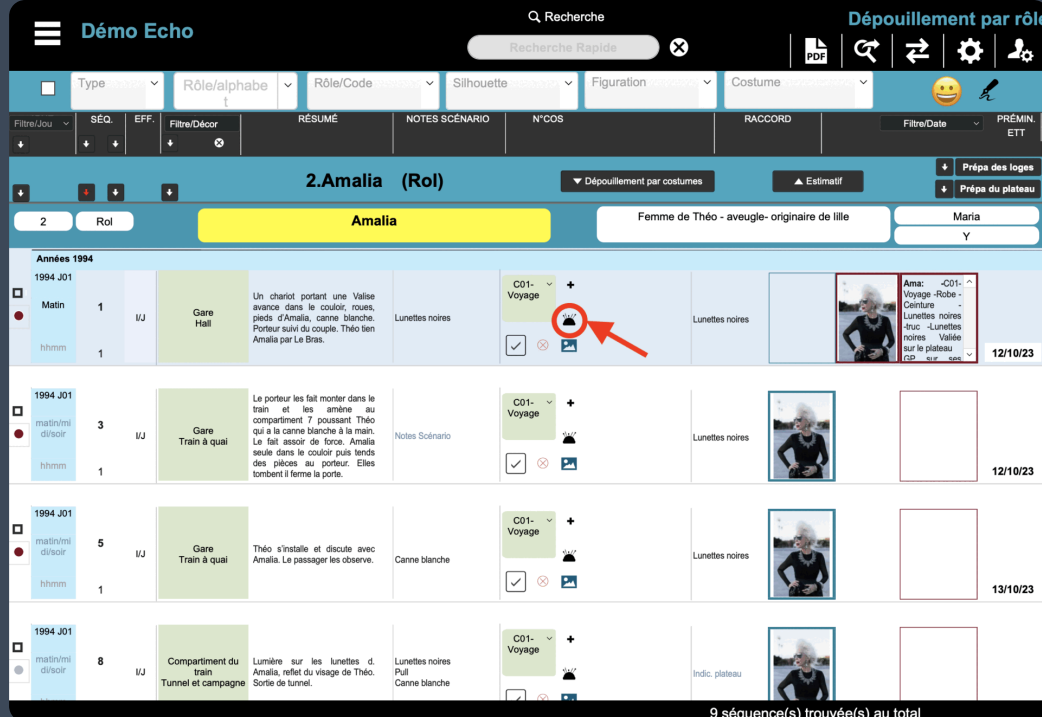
Démo Echo

Recherche

Recherche Rapide

Dépouillement par rôle

Type

Rôle/alphabet

Rôle/Code

Silhouette

Figuration

Costume

| Filtre/Jou | SÉQ. | EFF. | Filtre/Décor | RÉSUMÉ | NOTES SCÉNARIO | N°COS | | RACCORD | | Filtre/Date | PRÉMIN. ETT |
|---|---|---|---|---|---|---|---|---|---|---|---|

2.Amalia (Rol)

Dépouillement par costumes

Estimatif

Prépa des loges

Prépa du plateau

2 Rol

Amalia

Femme de Théo - aveugle- originaire de lille

Maria

Y

Années 1994

| | SÉQ. | EFF. | Décor | Résumé | Notes scénario | N°COS | Raccord | | Notes | Date |
|---|---|---|---|---|---|---|---|---|---|---|
| 1994 J01 Matin hhmm | 1 1 | I/J | Gare Hall | Un chariot portant une Valise avance dans le couloir, roues, pieds d'Amalia, canne blanche. Porteur suivi du couple. Théo tien Amalia par Le Bras. | Lunettes noires | C01- Voyage + | Lunettes noires | | Ama: -C01- Voyage -Robe - Ceinture - Lunettes noires -truc -Lunettes noires Valiée sur le plateau GP sur ses | 12/10/23 |
| 1994 J01 matin/midi/soir hhmm | 3 1 | I/J | Gare Train à quai | Le porteur les fait monter dans le train et les amène au compartiment 7 poussant Théo qui a la canne blanche à la main. Le fait assoir de force. Amalia seule dans le couloir puis tends des pièces au porteur. Elles tombent il ferme la porte. | Notes Scénario | C01- Voyage + | Lunettes noires | | | 12/10/23 |
| 1994 J01 matin/midi/soir hhmm | 5 1 | I/J | Gare Train à quai | Théo s'installe et discute avec Amalia. Le passager les observe. | Canne blanche | C01- Voyage + | Lunettes noires | | | 13/10/23 |
| 1994 J01 matin/midi/soir | 8 | I/J | Compartiment du train Tunnel et campagne | Lumière sur les lunettes d. Amalia, reflet du visage de Théo. Sortie de tunnel. | Lunettes noires Pull Canne blanche | C01- Voyage + | Indic. plateau | | | |

9 séquence(s) trouvée(s) au total